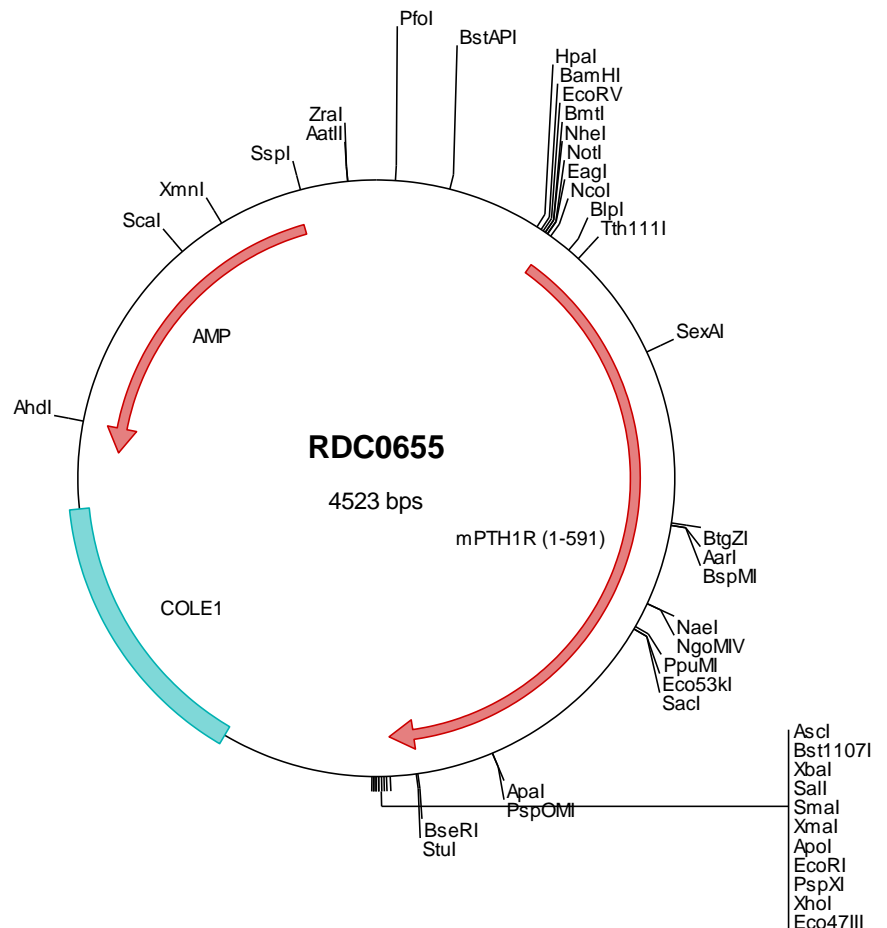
PfoI
BstAPI
HpaI
BamHI
EcoRV
BmtI
NheI
NotI
EagI
NcoI
BlpI
Tth111I
ZraI
AatII
SspI
XmnI
ScaI
SexAI
AMP
AhdI
RDC0655
4523 bps
mPTH1R (1-591)
BtgZI
AarI
BspMI
COLE1
NaeI
NgoMIV
PpuMI
Eco53kI
SacI
AscI
Bst1107I
XbaI
SalI
SmaI
XmaI
ApoI
EcoRI
PspXI
XhoI
Eco47III
ApaI
PspOMI
BseRI
StuI